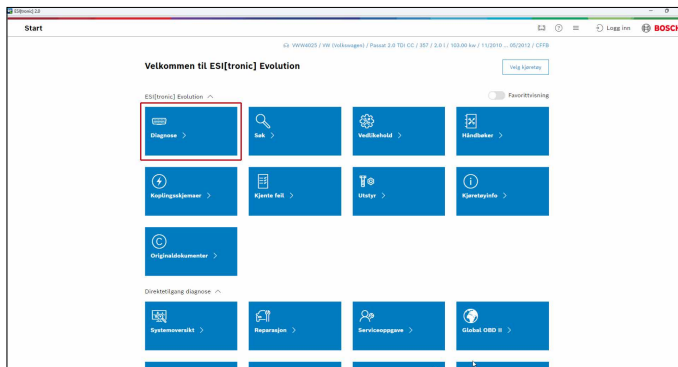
ESI[tronic] 2.0

Start

Logg inn BOSCH

VWW4025 / VW (Volkswagen) / Passat 2.0 TDI CC / 357 / 2.0 / 103.00 kw / 11/2010 ... 05/2012 / CFFB

Velkommen til ESI[tronic] Evolution

Velg kjøretøy

ESI[tronic] Evolution

Favorittvisning

Diagnose >

Søk >

Vedlikehold >

Håndbøker >

Koplingsskjemaer >

Kjente feil >

Utstyr >

Kjøretøyinfo >

Originaldokumenter >

Direktetilgang diagnose

Systemoversikt >

Reparasjon >

Serviceoppgave >

Global OBD II >